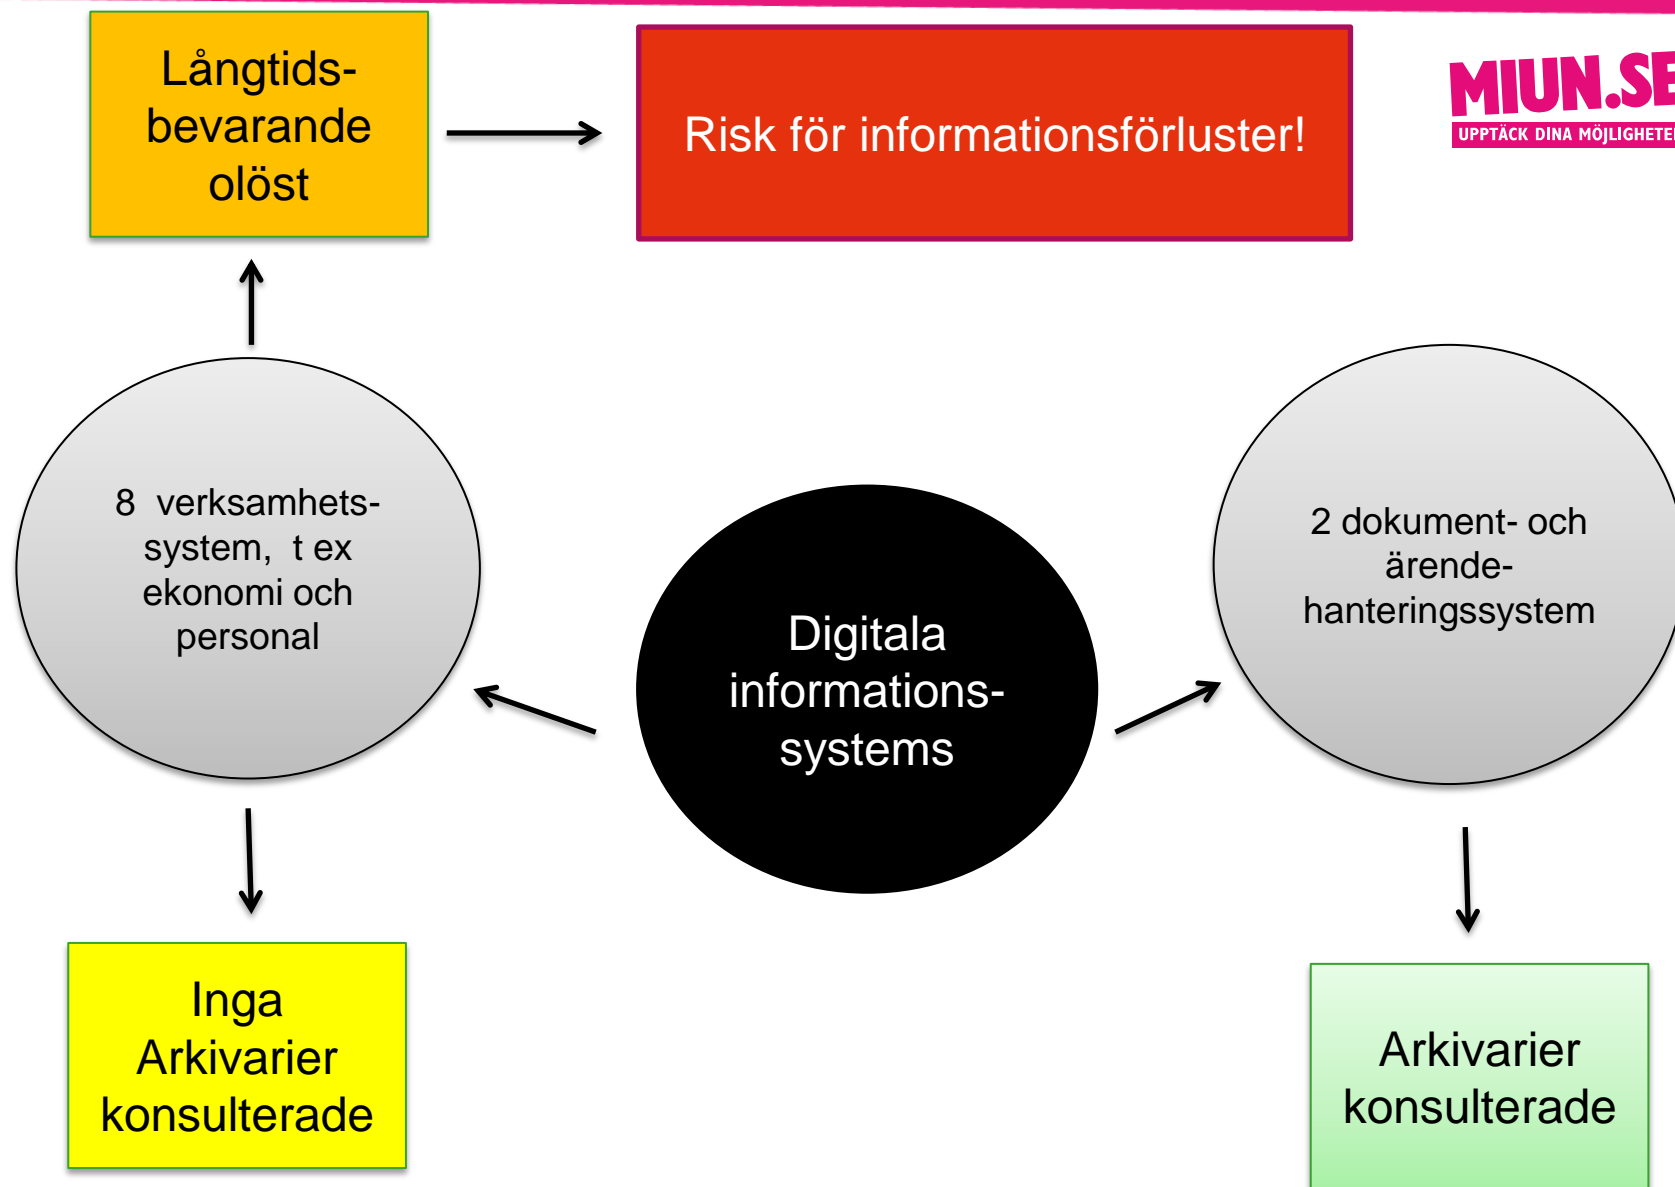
Långtids-bevarande olöst

Risk för informationsförluster!

MIUN.SE
UPPTÄCK DINA MÖJLIGHETE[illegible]

8 verksamhets-system, t ex ekonomi och personal

Digitala informations-systems

2 dokument- och ärende-hanteringssystem

Inga Arkivarier konsulterade

Arkivarier konsulterade